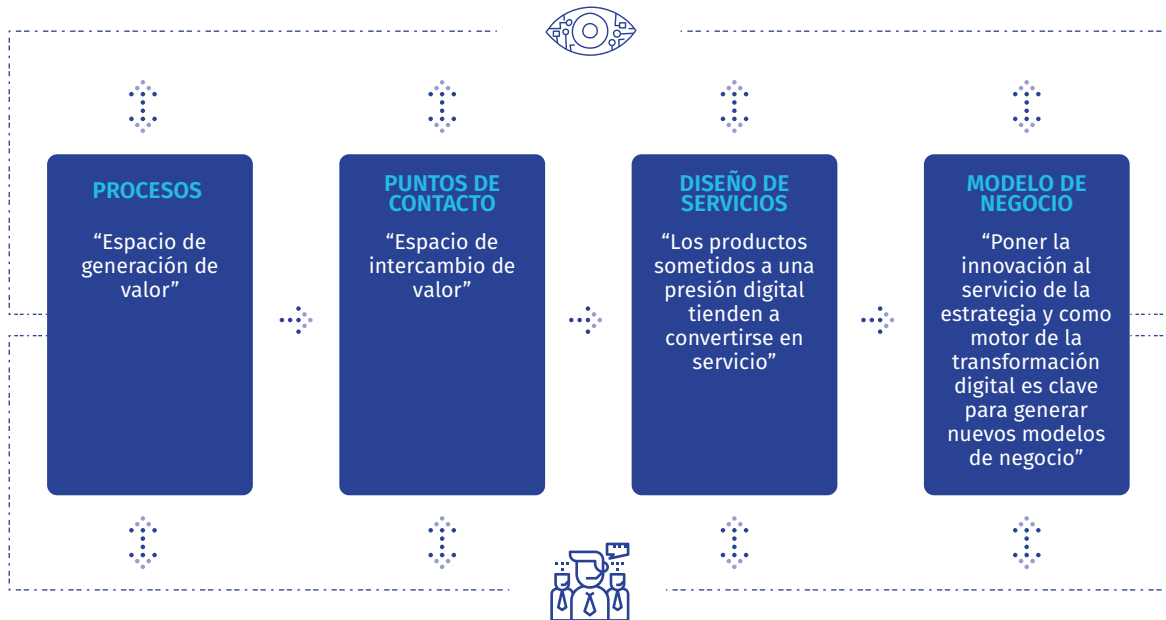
PROCESOS

“Espacio de generación de valor”

PUNTOS DE CONTACTO

“Espacio de intercambio de valor”

DISEÑO DE SERVICIOS

“Los productos sometidos a una presión digital tienden a convertirse en servicio”

MODELO DE NEGOCIO

“Poner la innovación al servicio de la estrategia y como motor de la transformación digital es clave para generar nuevos modelos de negocio”